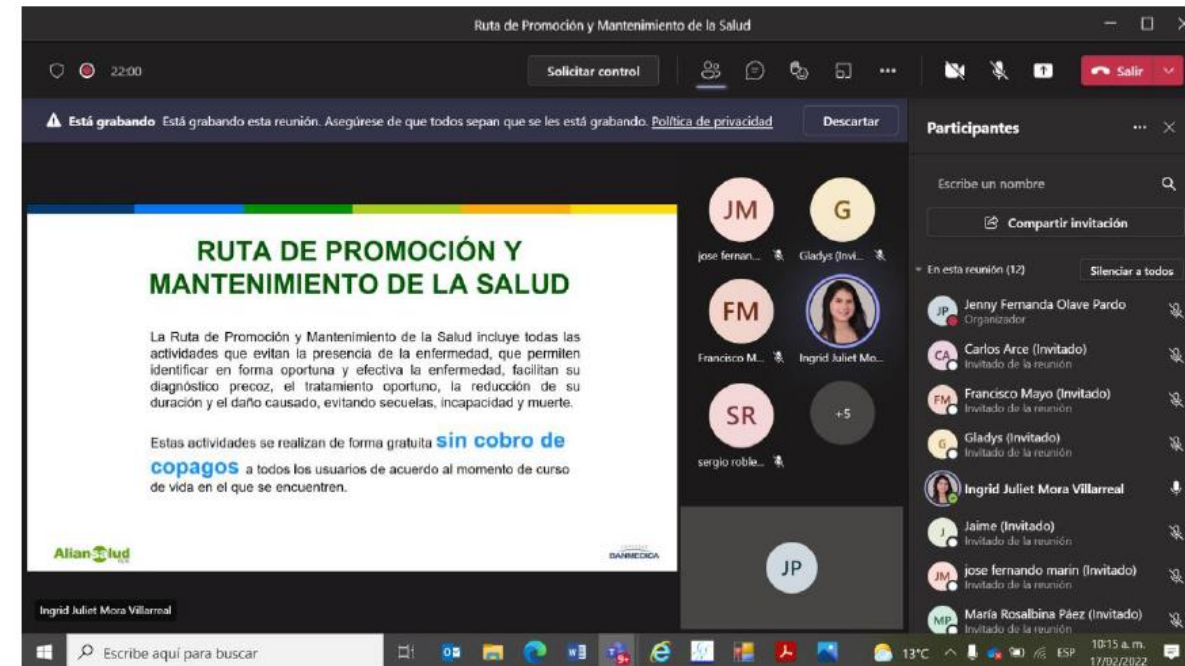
Ruta de Promoción y Mantenimiento de la Salud

22:00

Solicitar control

Salir

**Está grabando** Está grabando esta reunión. Asegúrese de que todos sepan que se les está grabando. Política de privacidad

Descartar

Participantes

Escribe un nombre

Compartir invitación

En esta reunión (12)

Silenciar a todos

Jenny Fernanda Olave Pardo
Organizador

Carlos Arce (Invitado)
Invitado de la reunión

Francisco Mayo (Invitado)
Invitado de la reunión

Gladys (Invitado)
Invitado de la reunión

Ingrid Juliet Mora Villarreal

Jaime (Invitado)
Invitado de la reunión

jose fernando marin (Invitado)
Invitado de la reunión

María Rosalbina Páez (Invitado)
Invitado de la reunión

JM
jose fernan...

G
Gladys (Invi...

FM
Francisco M...

Ingrid Juliet Mo...

SR
sergio roble...

+5

JP

RUTA DE PROMOCIÓN Y MANTENIMIENTO DE LA SALUD

La Ruta de Promoción y Mantenimiento de la Salud incluye todas las actividades que evitan la presencia de la enfermedad, que permiten identificar en forma oportuna y efectiva la enfermedad, facilitan su diagnóstico precoz, el tratamiento oportuno, la reducción de su duración y el daño causado, evitando secuelas, incapacidad y muerte.

Estas actividades se realizan de forma gratuita **sin cobro de copagos** a todos los usuarios de acuerdo al momento de curso de vida en el que se encuentren.

AlianSalud

BANMEDICA

Ingrid Juliet Mora Villarreal

Escribe aquí para buscar

13°C ESP 10:15 a. m. 17/02/2022